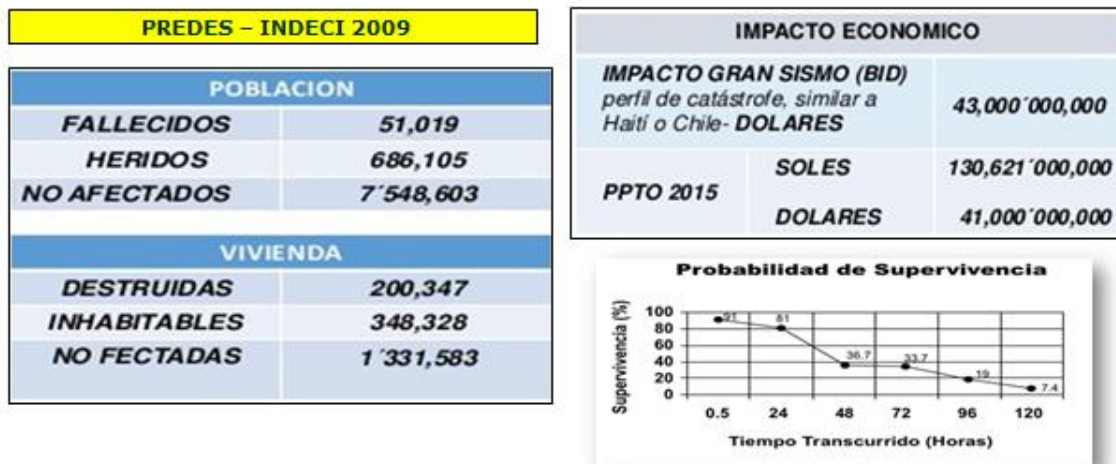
PREDES – INDECI 2009

| POBLACION | |
|---|---|
| FALLECIDOS | 51,019 |
| HERIDOS | 686,105 |
| NO AFECTADOS | 7´548,603 |

| VIVIENDA | |
|---|---|
| DESTRUIDAS | 200,347 |
| INHABITABLES | 348,328 |
| NO FECTADAS | 1´331,583 |

| IMPACTO ECONOMICO | | |
|---|---|---|
| IMPACTO GRAN SISMO (BID) perfil de catástrofe, similar a Haití o Chile- DOLARES | | 43,000´000,000 |
| PPTO 2015 | SOLES | 130,621´000,000 |
| | DOLARES | 41,000´000,000 |

Probabilidad de Supervivencia

Supervivencia (%)
100
80
60
40
20
0

91
81
36.7
33.7
19
7.4

0.5 24 48 72 96 120

Tiempo Transcurrido (Horas)